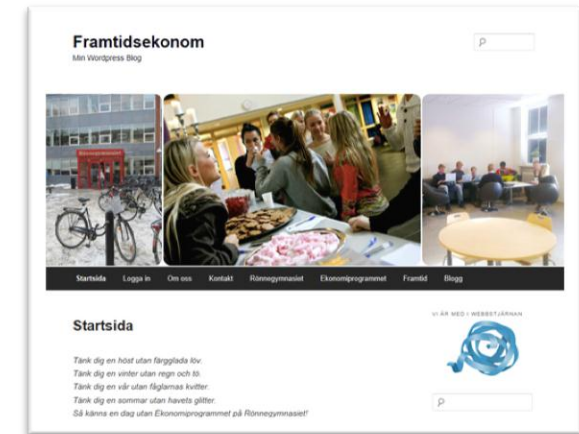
Framtidsekonom
Min Wordpress Blog

Startsida Logga in Om oss Kontakt Rönnegymnasiet Ekonomiprogrammet Framtid Blogg

Startsida

Tänk dig en höst utan färgglada löv.
Tänk dig en vinter utan regn och tö.
Tänk dig en vår utan fåglarnas kvitter.
Tänk dig en sommar utan havets glitter.
Så känns en dag utan Ekonomiprogrammet på Rönnegymnasiet!

VI ÄR MED I WEBBSTJÄRNAN